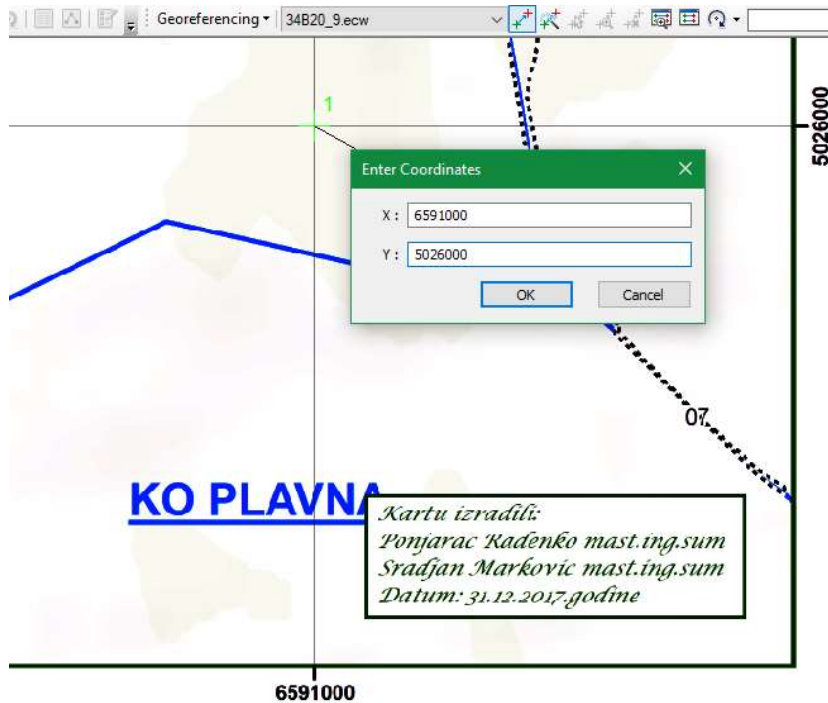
Georeferencing ▾ 34B20_9.ecw

1

5026000

Enter Coordinates

X : 6591000

Y : 5026000

OK

Cancel

07

KO PLAVNA

Kartu izradili:
Ponjarac Radenko mast.ing.sum
Sradjan Markovic mast.ing.sum
Datum: 31.12.2017.godine

6591000